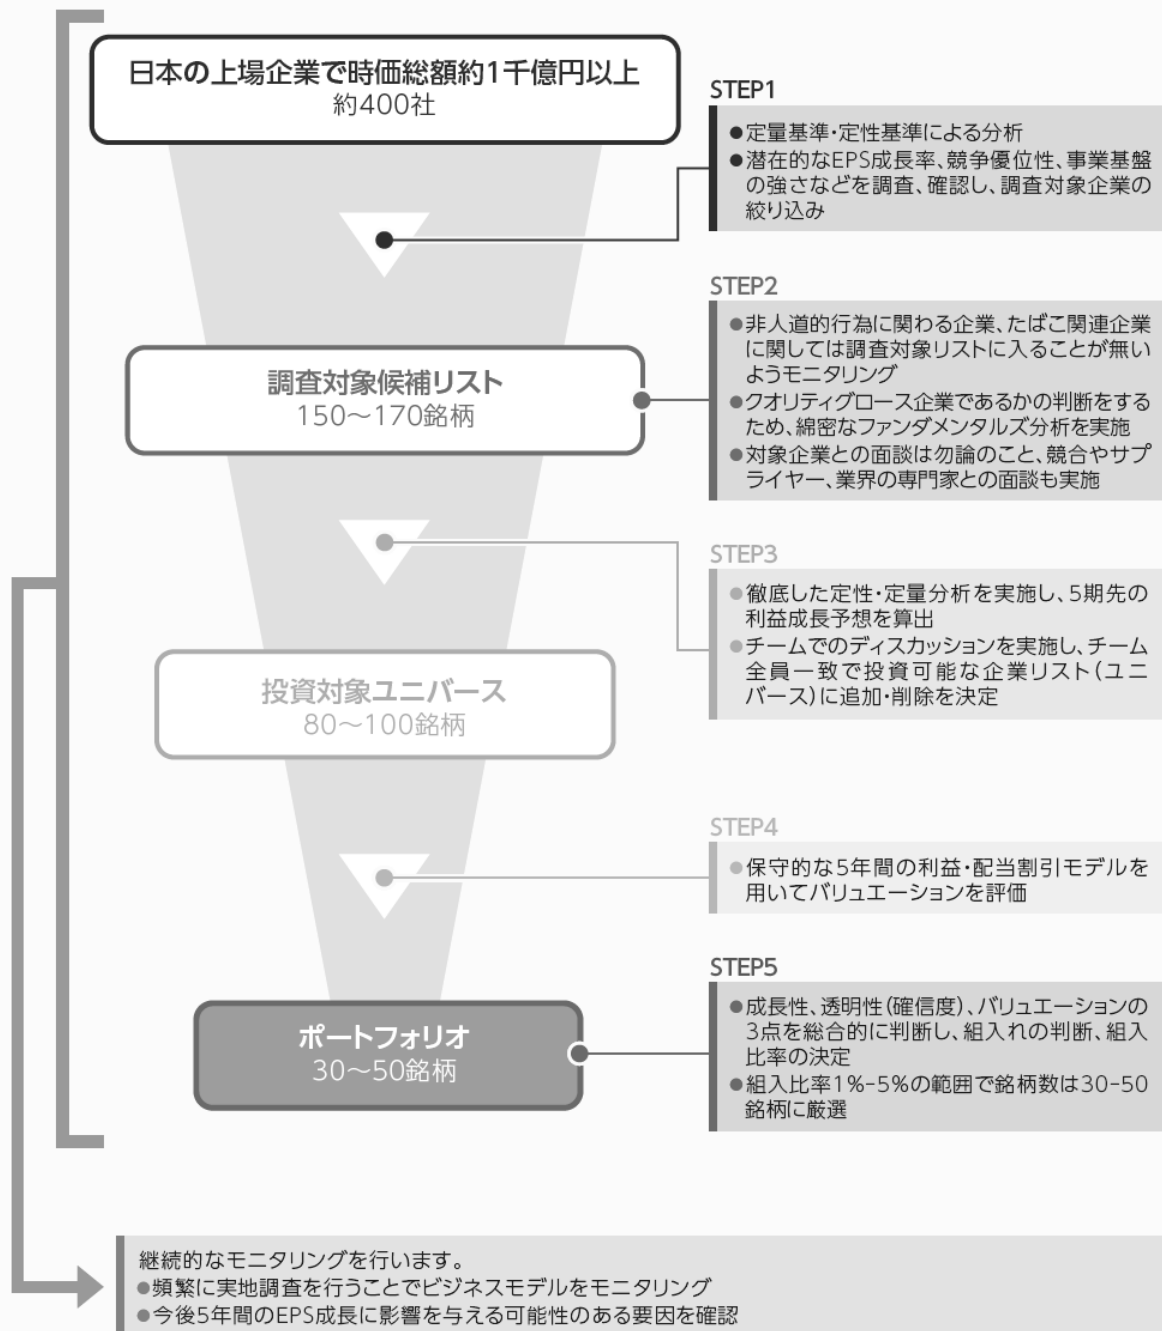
日本の上場企業で時価総額約1千億円以上
約400社

STEP1
●定量基準・定性基準による分析
●潜在的なEPS成長率、競争優位性、事業基盤の強さなどを調査、確認し、調査対象企業の絞り込み

調査対象候補リスト
150〜170銘柄

STEP2
●非人道的行為に関わる企業、たばこ関連企業に関しては調査対象リストに入ることが無いようモニタリング
●クオリティグロース企業であるかの判断をするため、綿密なファンダメンタルズ分析を実施
●対象企業との面談は勿論のこと、競合やサプライヤー、業界の専門家との面談も実施

STEP3
●徹底した定性・定量分析を実施し、5期先の利益成長予想を算出
●チームでのディスカッションを実施し、チーム全員一致で投資可能な企業リスト(ユニバース)に追加・削除を決定

投資対象ユニバース
80〜100銘柄

STEP4
●保守的な5年間の利益・配当割引モデルを用いてバリュエーションを評価

STEP5
●成長性、透明性(確信度)、バリュエーションの3点を総合的に判断し、組入れの判断、組入比率の決定
●組入比率1%-5%の範囲で銘柄数は30-50銘柄に厳選

ポートフォリオ
30〜50銘柄

継続的なモニタリングを行います。
●頻繁に実地調査を行うことでビジネスモデルをモニタリング
●今後5年間のEPS成長に影響を与える可能性のある要因を確認